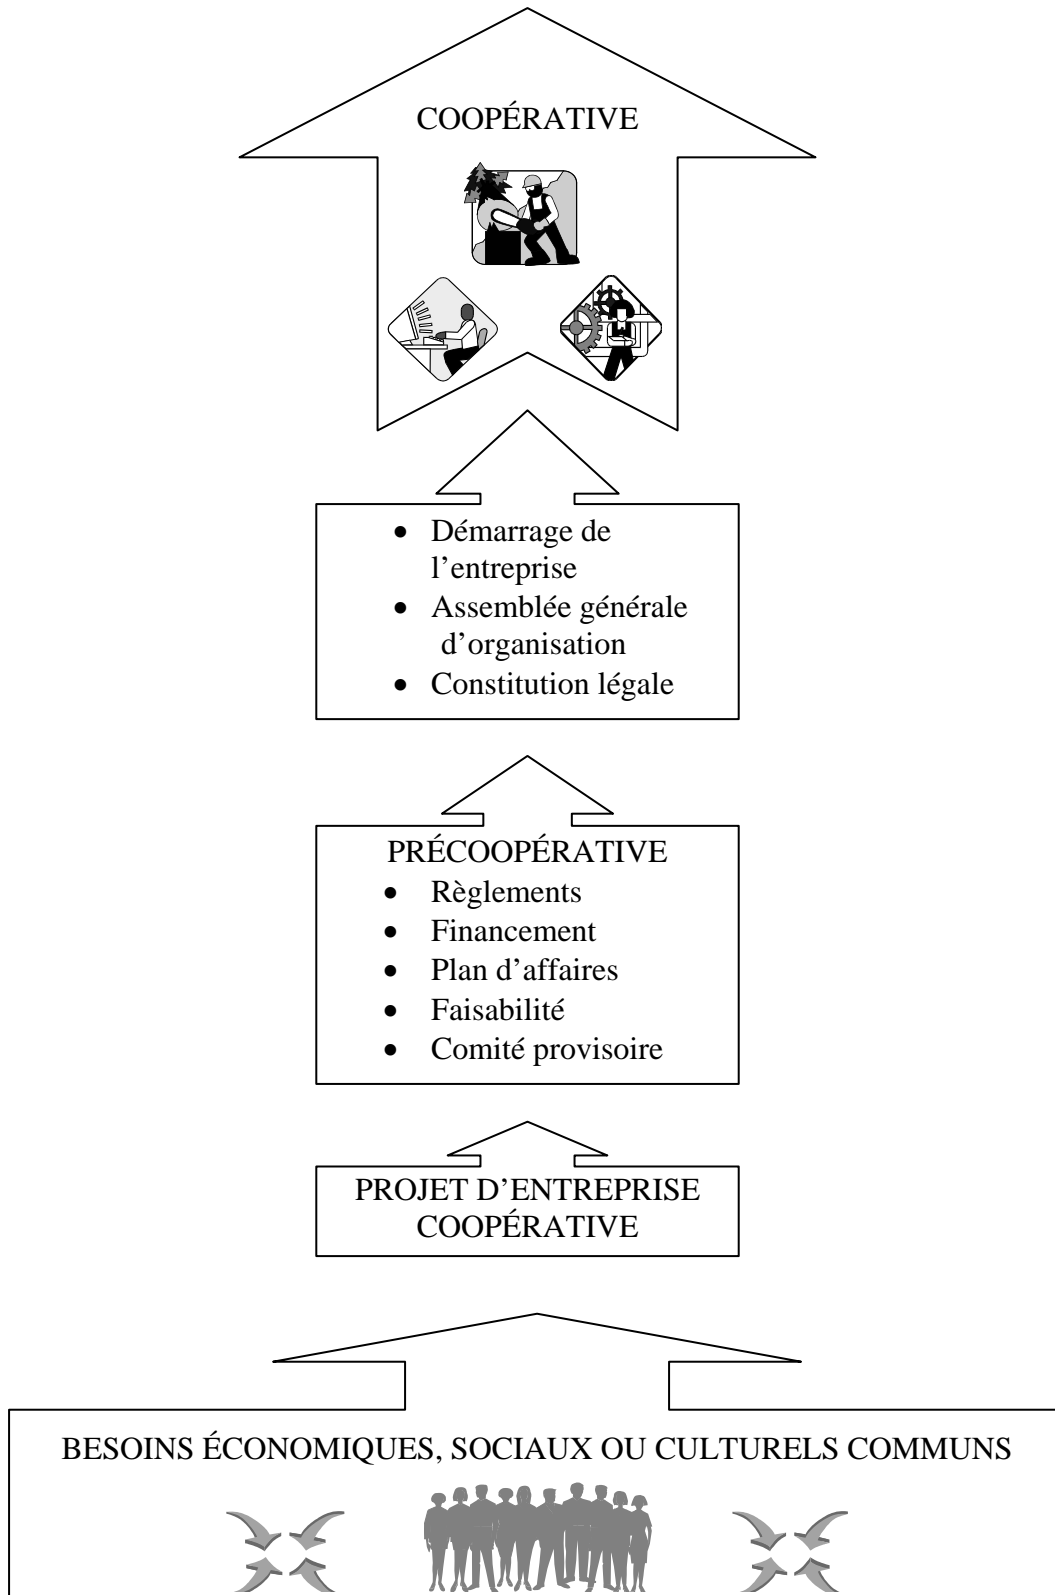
COOPÉRATIVE

- Démarrage de l'entreprise
- Assemblée générale d'organisation
- Constitution légale

PRÉCOOPÉRATIVE
- Règlements
- Financement
- Plan d'affaires
- Faisabilité
- Comité provisoire

PROJET D'ENTREPRISE COOPÉRATIVE

BESOINS ÉCONOMIQUES, SOCIAUX OU CULTURELS COMMUNS